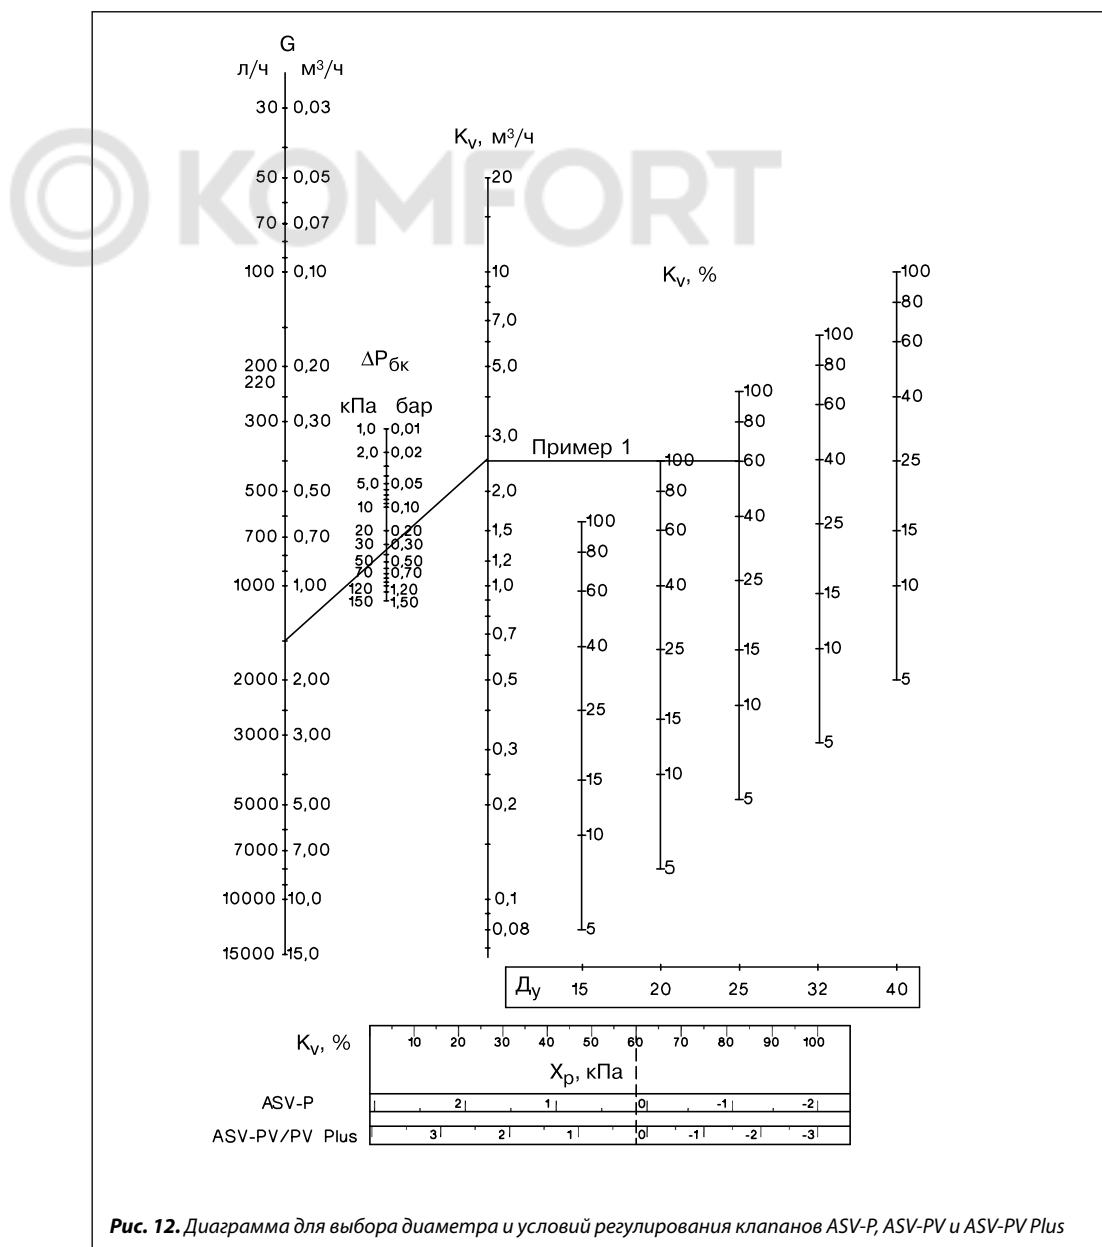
©KOMFORT

G
л/ч м$^3$/ч
30 0,03
50 0,05
70 0,07
100 0,10
200 0,20
220
300 0,30
500 0,50
700 0,70
1000 1,00
2000 2,00
3000 3,00
5000 5,00
7000 7,00
10000 10,0
15000 15,0

$\Delta P_{бк}$
кПа бар
1,0 0,01
2,0 0,02
5,0 0,05
10 0,10
20 0,20
30 0,30
50 0,50
70 0,70
120 1,20
150 1,50

$K_v$, м$^3$/ч
20
10
7,0
5,0
3,0
2,0
1,5
1,2
1,0
0,7
0,5
0,3
0,2
0,1
0,08

Пример 1

$K_v$, %

100 80 60 40 25 15 10 5
100 80 60 40 25 15 10 5
100 80 60 40 25 15 10 5
100 80 60 40 25 15 10 5
100 80 60 40 25 15 10 5

| $Д_у$ | 15 | 20 | 25 | 32 | 40 |
|---|---|---|---|---|---|

$K_v$, % 10 20 30 40 50 60 70 80 90 100
$X_p$, кПа
ASV-P 2 1 0 -1 -2
ASV-PV/PV Plus 3 2 1 0 -1 -2 -3

**Рис. 12.** Диаграмма для выбора диаметра и условий регулирования клапанов ASV-P, ASV-PV и ASV-PV Plus